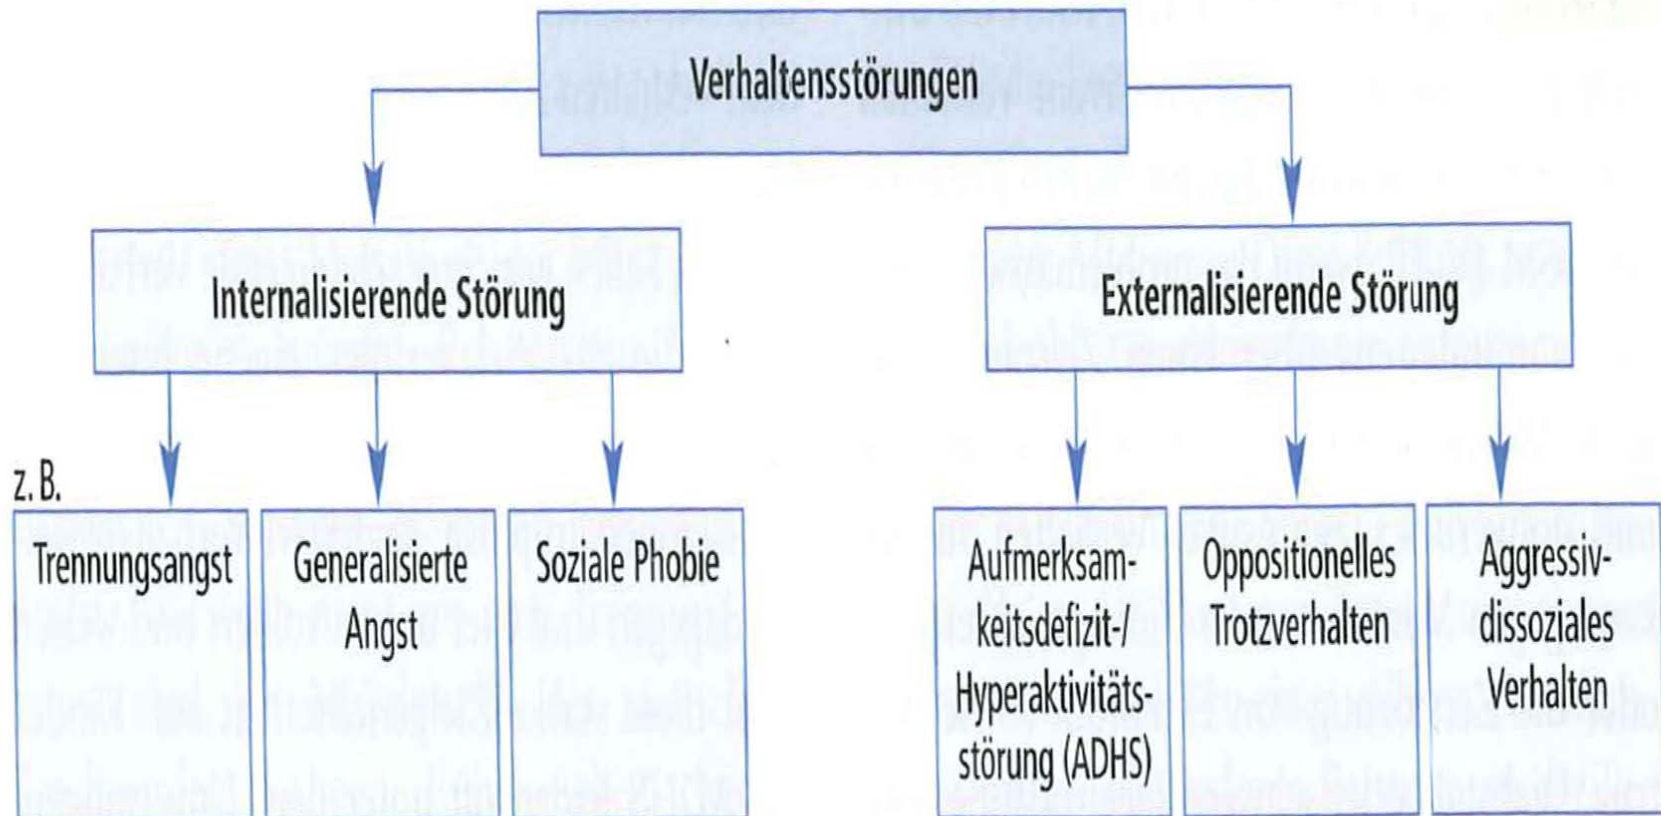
Verhaltensstörungen

Internalisierende Störung

Externalisierende Störung

z. B.

Trennungsangst

Generalisierte Angst

Soziale Phobie

Aufmerksamkeitsdefizit-/Hyperaktivitätsstörung (ADHS)

Oppositionelles Trotzverhalten

Aggressiv-dissoziales Verhalten